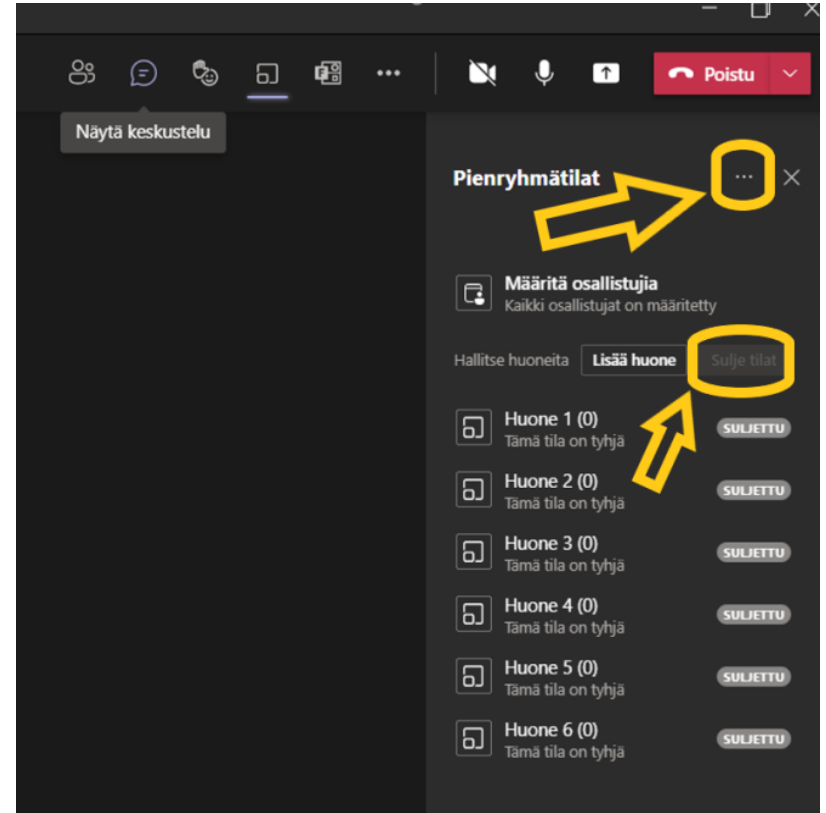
Poistu

Näytä keskustelu

Pienryhmätilat

Määritä osallistujia
Kaikki osallistujat on määritetty

Hallitse huoneita Lisää huone Sulje tilat

Huone 1 (0)
Tämä tila on tyhjä
SULJETTU

Huone 2 (0)
Tämä tila on tyhjä
SULJETTU

Huone 3 (0)
Tämä tila on tyhjä
SULJETTU

Huone 4 (0)
Tämä tila on tyhjä
SULJETTU

Huone 5 (0)
Tämä tila on tyhjä
SULJETTU

Huone 6 (0)
Tämä tila on tyhjä
SULJETTU